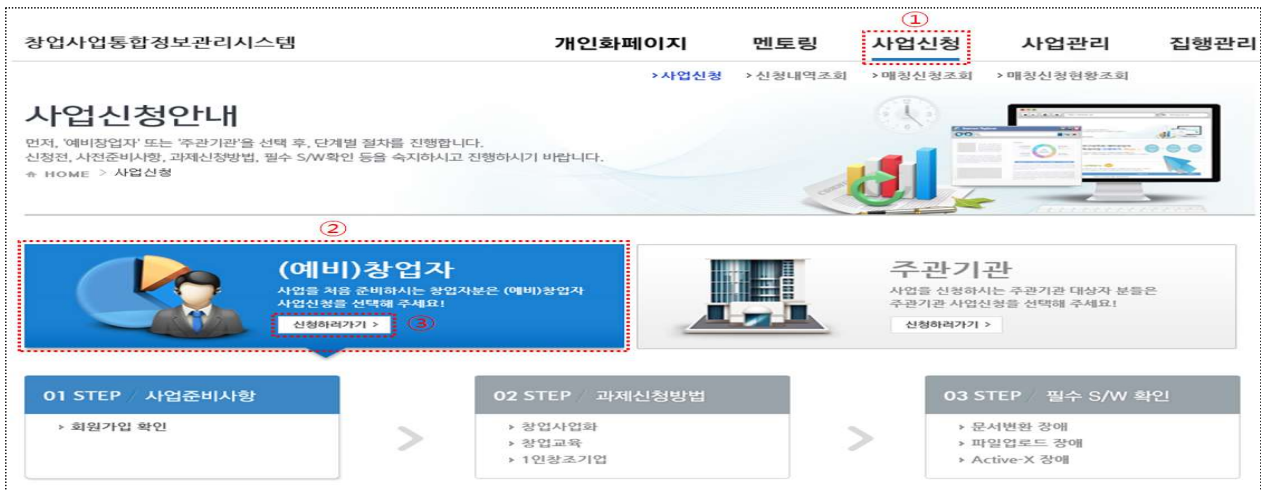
창업사업통합정보관리시스템

개인화페이지 멘토링 ① 사업신청 사업관리 집행관리

> 사업신청 > 신청내역조회 > 매칭신청조회 > 매칭신청현황조회

사업신청안내

먼저, '예비창업자' 또는 '주관기관'을 선택 후, 단계별 절차를 진행합니다.
신청전, 사전준비사항, 과제신청방법, 필수 S/W확인 등을 숙지하시고 진행하시기 바랍니다.

HOME > 사업신청

②

(예비)창업자

사업을 처음 준비하시는 창업자분은 (예비)창업자 사업신청을 선택해 주세요!

신청하러가기 > ③

주관기관

사업을 신청하시는 주관기관 대상자 분들은 주관기관 사업신청을 선택해 주세요!

신청하러가기 >

01 STEP / 사업준비사항

> 회원가입 확인

02 STEP / 과제신청방법

> 창업사업화
> 창업교육
> 1인창조기업

03 STEP / 필수 S/W 확인

> 문서변환 장애
> 파일업로드 장애
> Active-X 장애